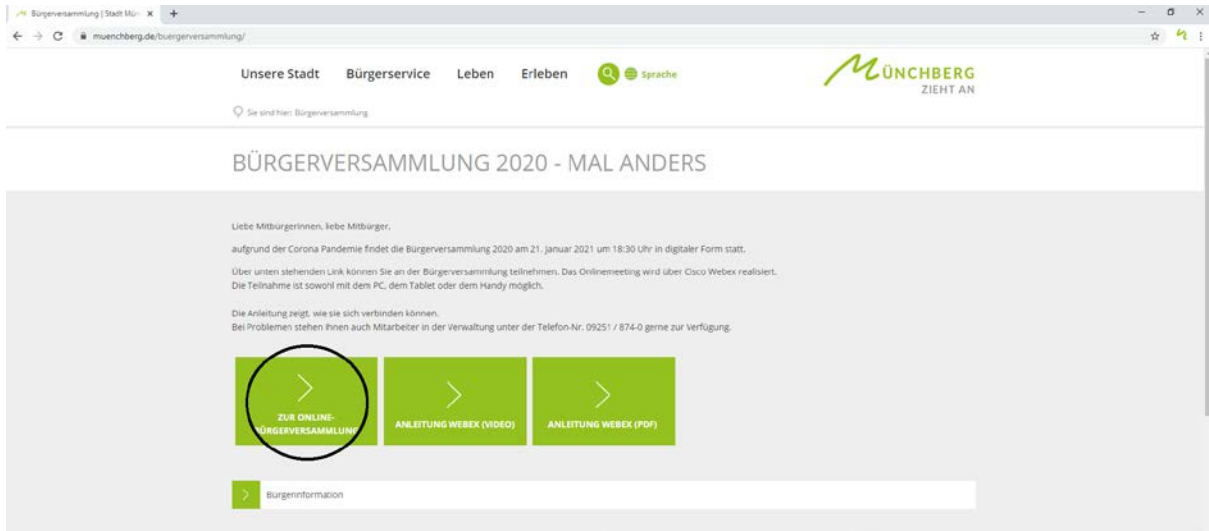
Bürgerversammlung | Stadt Mün ×
+

muenchberg.de/buergerversammlung/

Unsere Stadt Bürgerservice Leben Erleben Sprache

MÜNCHBERG
ZIEHT AN

Sie sind hier: Bürgerversammlung

BÜRGERVERSAMMLUNG 2020 - MAL ANDERS

Liebe Mitbürgerinnen, liebe Mitbürger,

aufgrund der Corona Pandemie findet die Bürgerversammlung 2020 am 21. Januar 2021 um 18:30 Uhr in digitaler Form statt.

Über unten stehenden Link können Sie an der Bürgerversammlung teilnehmen. Das Onlinemeeting wird über Cisco Webex realisiert. Die Teilnahme ist sowohl mit dem PC, dem Tablet oder dem Handy möglich.

Die Anleitung zeigt, wie sie sich verbinden können.
Bei Problemen stehen Ihnen auch Mitarbeiter in der Verwaltung unter der Telefon-Nr. 09251 / 874-0 gerne zur Verfügung.

ZUR ONLINE-BÜRGERVERSAMMLUNG

ANLEITUNG WEBEX (VIDEO)

ANLEITUNG WEBEX (PDF)

Bürgerinformation